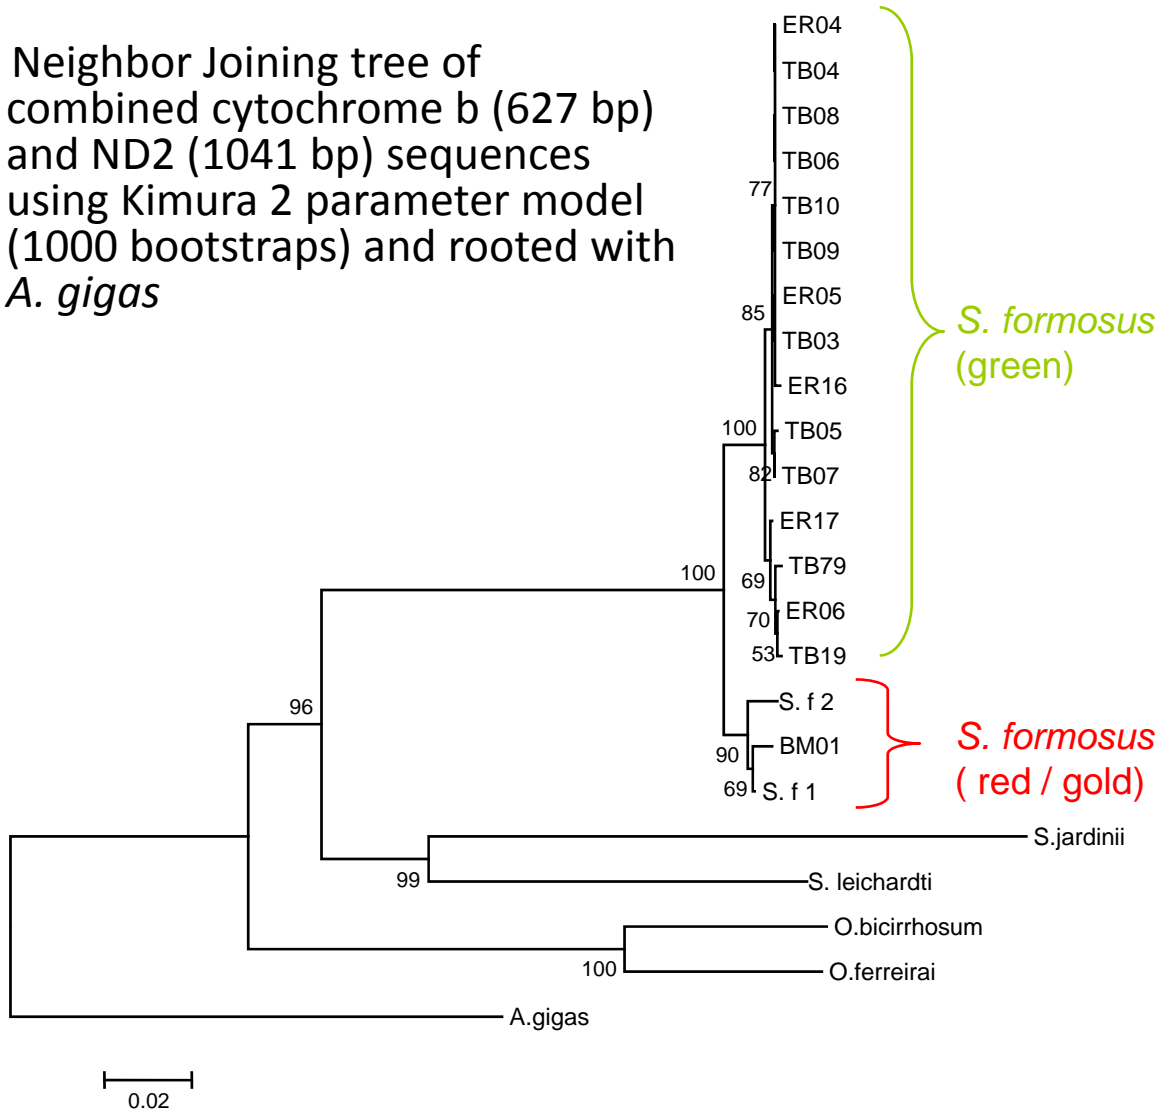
Neighbor Joining tree of combined cytochrome b (627 bp) and ND2 (1041 bp) sequences using Kimura 2 parameter model (1000 bootstraps) and rooted with *A. gigas*

ER04
TB04
TB08
TB06
77
TB10
TB09
ER05
85
TB03
ER16
100
TB05
82
TB07
ER17
100
69
TB79
70
ER06
53
TB19

S. formosus
(green)

S. f 2
96
90
BM01
69
S. f 1

S. formosus
( red / gold)

S.jardinii
99
S. leichardti
O.bicirrhosum
100
O.ferreirai
A.gigas

0.02